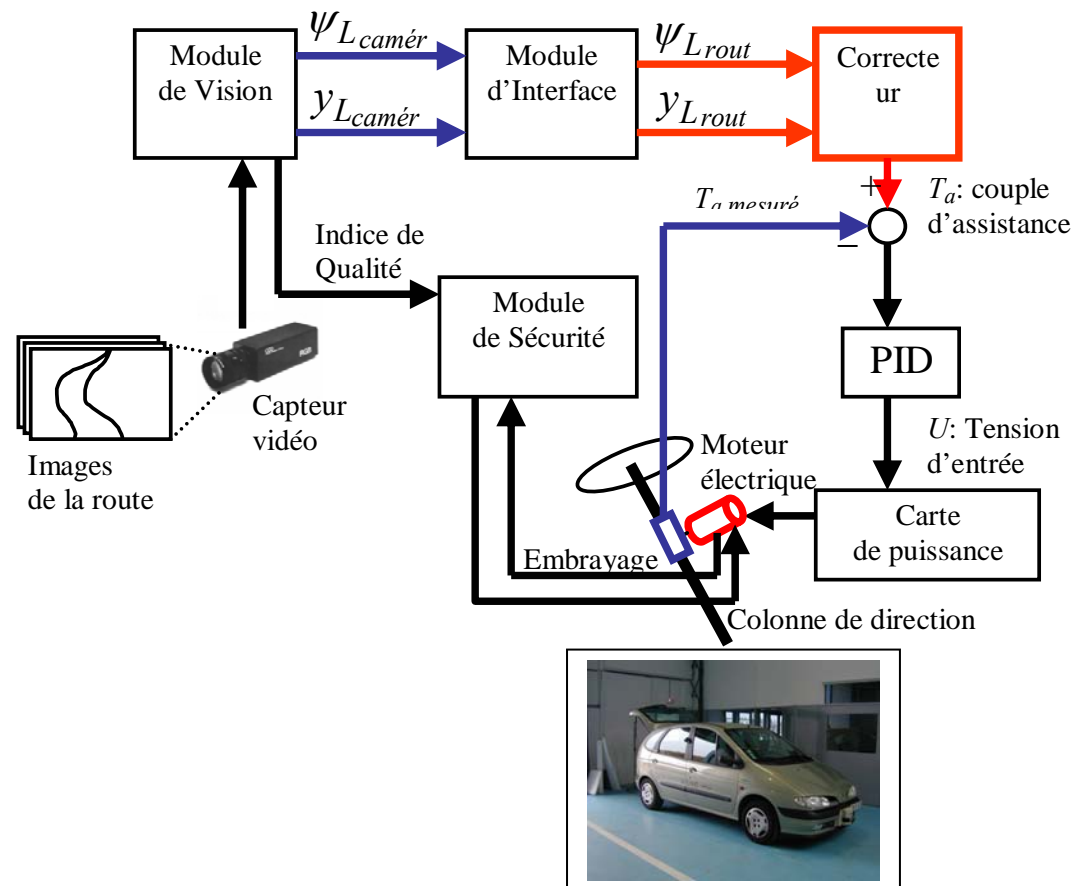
Module de Vision

$\psi_{L_{camér}}$

$y_{L_{camér}}$

Module d'Interface

$\psi_{L_{rout}}$

$y_{L_{rout}}$

Correcte ur

+

$T_{a\ mesuré}$

$T_a$: couple d'assistance

−

Indice de Qualité

Module de Sécurité

PID

$U$: Tension d'entrée

Capteur vidéo

Images de la route

Moteur électrique

Carte de puissance

Embrayage

Colonne de direction